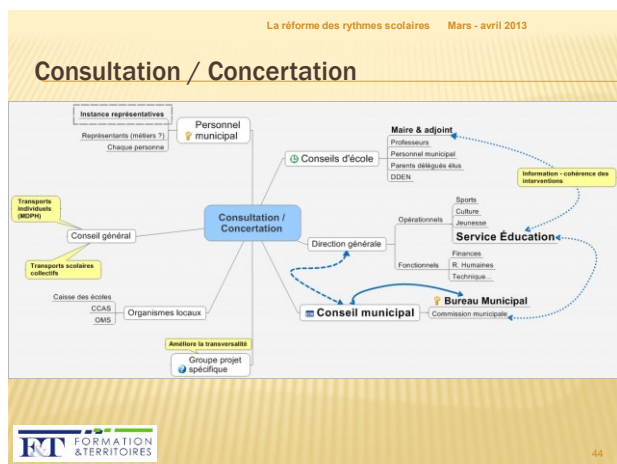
La réforme des rythmes scolaires     Mars - avril 2013

Consultation / Concertation

Instance représentatives

Représentants (métiers ?)

Chaque personne

Personnel municipal

Conseils d'école

Maire & adjoint

Professeurs

Personnel municipal

Parents délégués élus

DDEN

Information - cohérence des interventions

Transports individuels (MDPH)

Conseil général

Transports scolaires collectifs

Consultation / Concertation

Direction générale

Opérationnels

Sports

Culture

Jeunesse

Service Éducation

Fonctionnels

Finances

R. Humaines

Technique...

Caisse des écoles

CCAS

OMS

Organismes locaux

Conseil municipal

Bureau Municipal

Commission municipale

Améliore la transversalité

Groupe projet spécifique

F&T FORMATION & TERRITOIRES

44